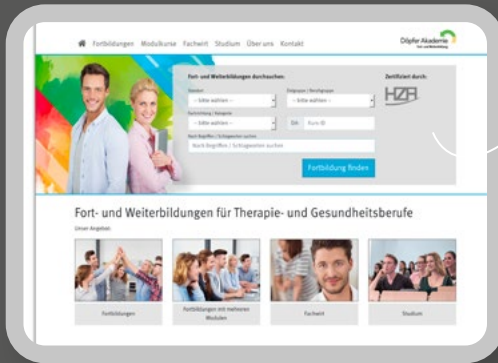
Fortbildungen Modulkurse Fachwirt Studium Über uns Kontakt

Döpfer Akademie

Fort- und Weiterbildungen durchsuchen:

Standort
– bitte wählen –

Zielgruppe / Berufsgruppe
– bitte wählen –

Fachrichtung / Kategorie
– bitte wählen –

Oder
Kurs ID

Nach Begriffen / Schlagworten suchen
Nach Begriffen / Schlagworten suchen

Fortbildung finden

Zertifiziert durch:
HZA

Fort- und Weiterbildungen für Therapie- und Gesundheitsberufe

Unser Angebot:

Fortbildungen

Fortbildungen mit mehreren Modulen

Fachwirt

Studium